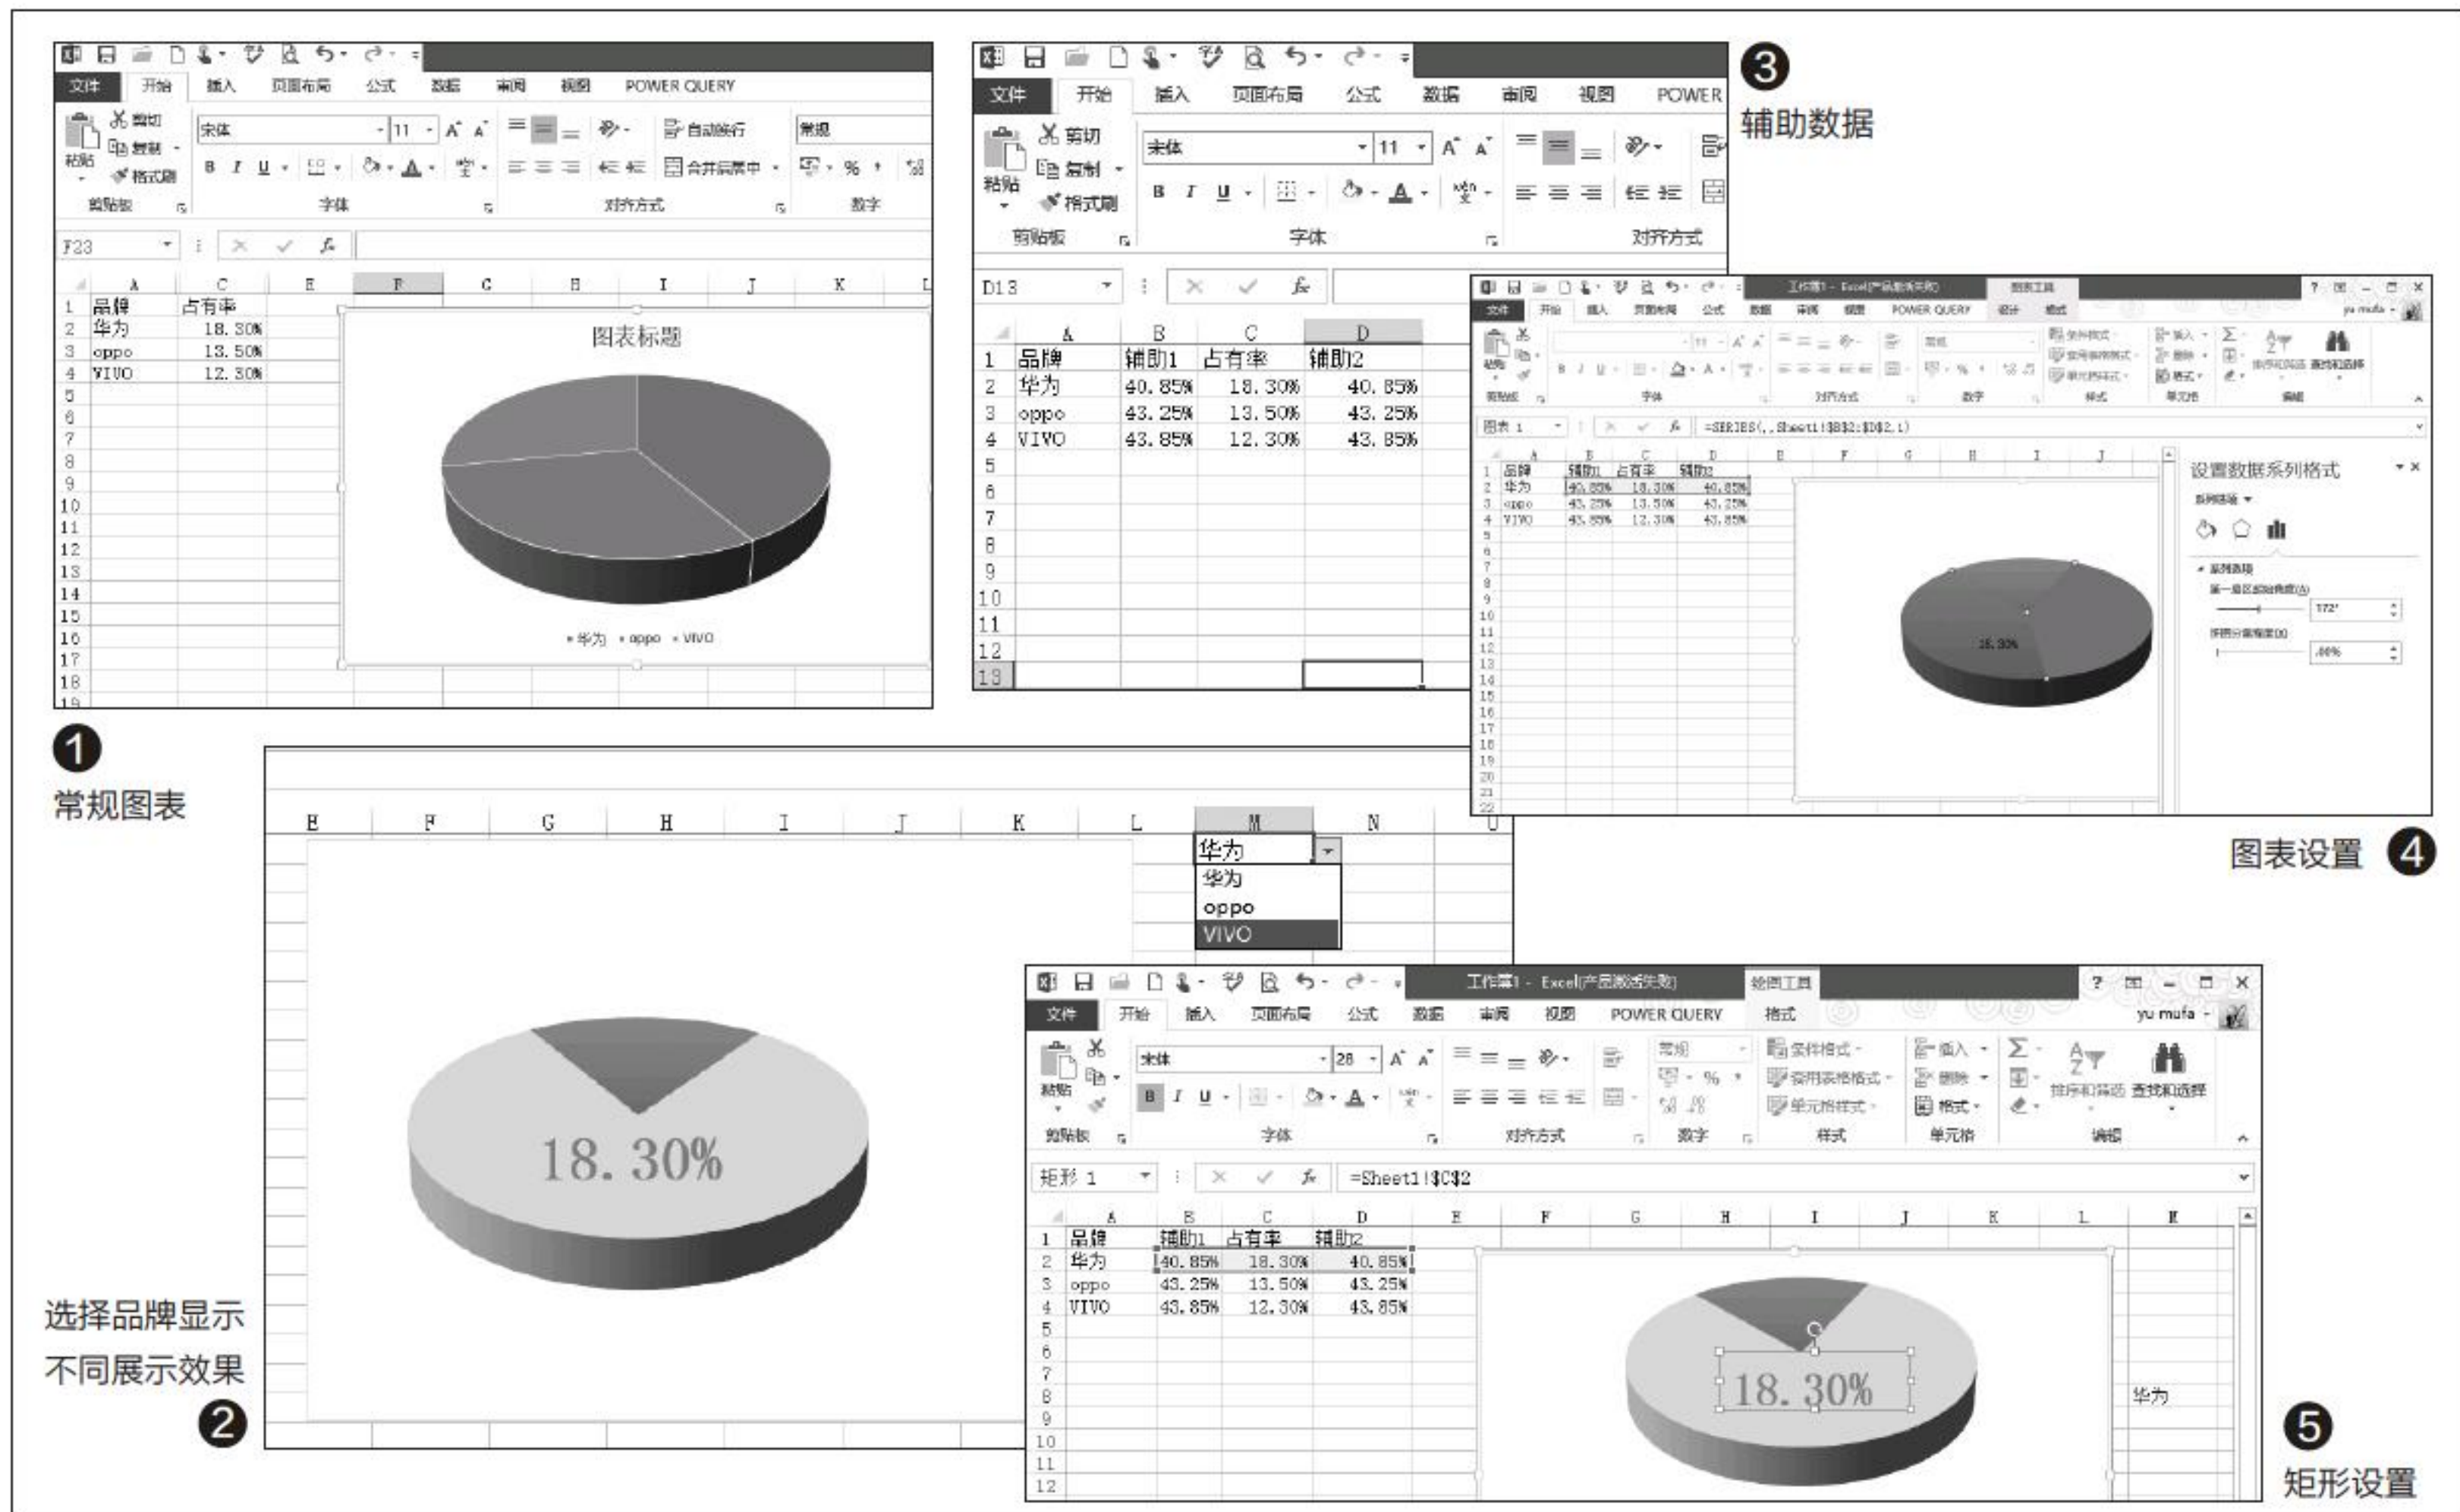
文件 开始 插入 页面布局 公式 数据 审阅 视图 POWER QUERY

剪切 复制 格式刷 粘贴 宋体 11 自动换行 常规 合并后居中 % 剪贴板 字体 对齐方式 数字

F23

| | A | C |
|---|---|---|
| 1 | 品牌 | 占有率 |
| 2 | 华为 | 18.30% |
| 3 | oppo | 13.50% |
| 4 | VIVO | 12.30% |

图表标题

华为 oppo VIVO

❶ 常规图表

文件 开始 插入 页面布局 公式 数据 审阅 视图 POWER

剪切 复制 格式刷 粘贴 宋体 11 剪贴板 字体 对齐方式

D13

| | A | B | C | D |
|---|---|---|---|---|
| 1 | 品牌 | 辅助1 | 占有率 | 辅助2 |
| 2 | 华为 | 40.85% | 18.30% | 40.85% |
| 3 | oppo | 43.25% | 13.50% | 43.25% |
| 4 | VIVO | 43.85% | 12.30% | 43.85% |

❸ 辅助数据

工作簿1 - Excel(产品激活失败) 图表工具 设计 格式

图表 1 =SERIES(,,Sheet1!$B$2:$D$2,1)

| | A | B | C | D |
|---|---|---|---|---|
| 1 | 品牌 | 辅助1 | 占有率 | 辅助2 |
| 2 | 华为 | 40.85% | 18.30% | 40.85% |
| 3 | oppo | 43.25% | 13.50% | 43.25% |
| 4 | VIVO | 43.85% | 12.30% | 43.85% |

设置数据系列格式

系列选项

18.30%

172°

.00%

图表设置 ❹

华为
华为
oppo
VIVO

18.30%

选择品牌显示不同展示效果 ❷

工作簿1 - Excel(产品激活失败) 绘图工具

文件 开始 插入 页面布局 公式 数据 审阅 视图 POWER QUERY 格式

yu mufa

宋体 28 常规 条件格式 套用表格格式 单元格样式 插入 删除 格式 排序和筛选 查找和选择

粘贴 剪贴板 字体 对齐方式 数字 样式 单元格 编辑

矩形 1 =Sheet1!$C$2

| | A | B | C | D |
|---|---|---|---|---|
| 1 | 品牌 | 辅助1 | 占有率 | 辅助2 |
| 2 | 华为 | 40.85% | 18.30% | 40.85% |
| 3 | oppo | 43.25% | 13.50% | 43.25% |
| 4 | VIVO | 43.85% | 12.30% | 43.85% |

18.30%

华为

❺ 矩形设置